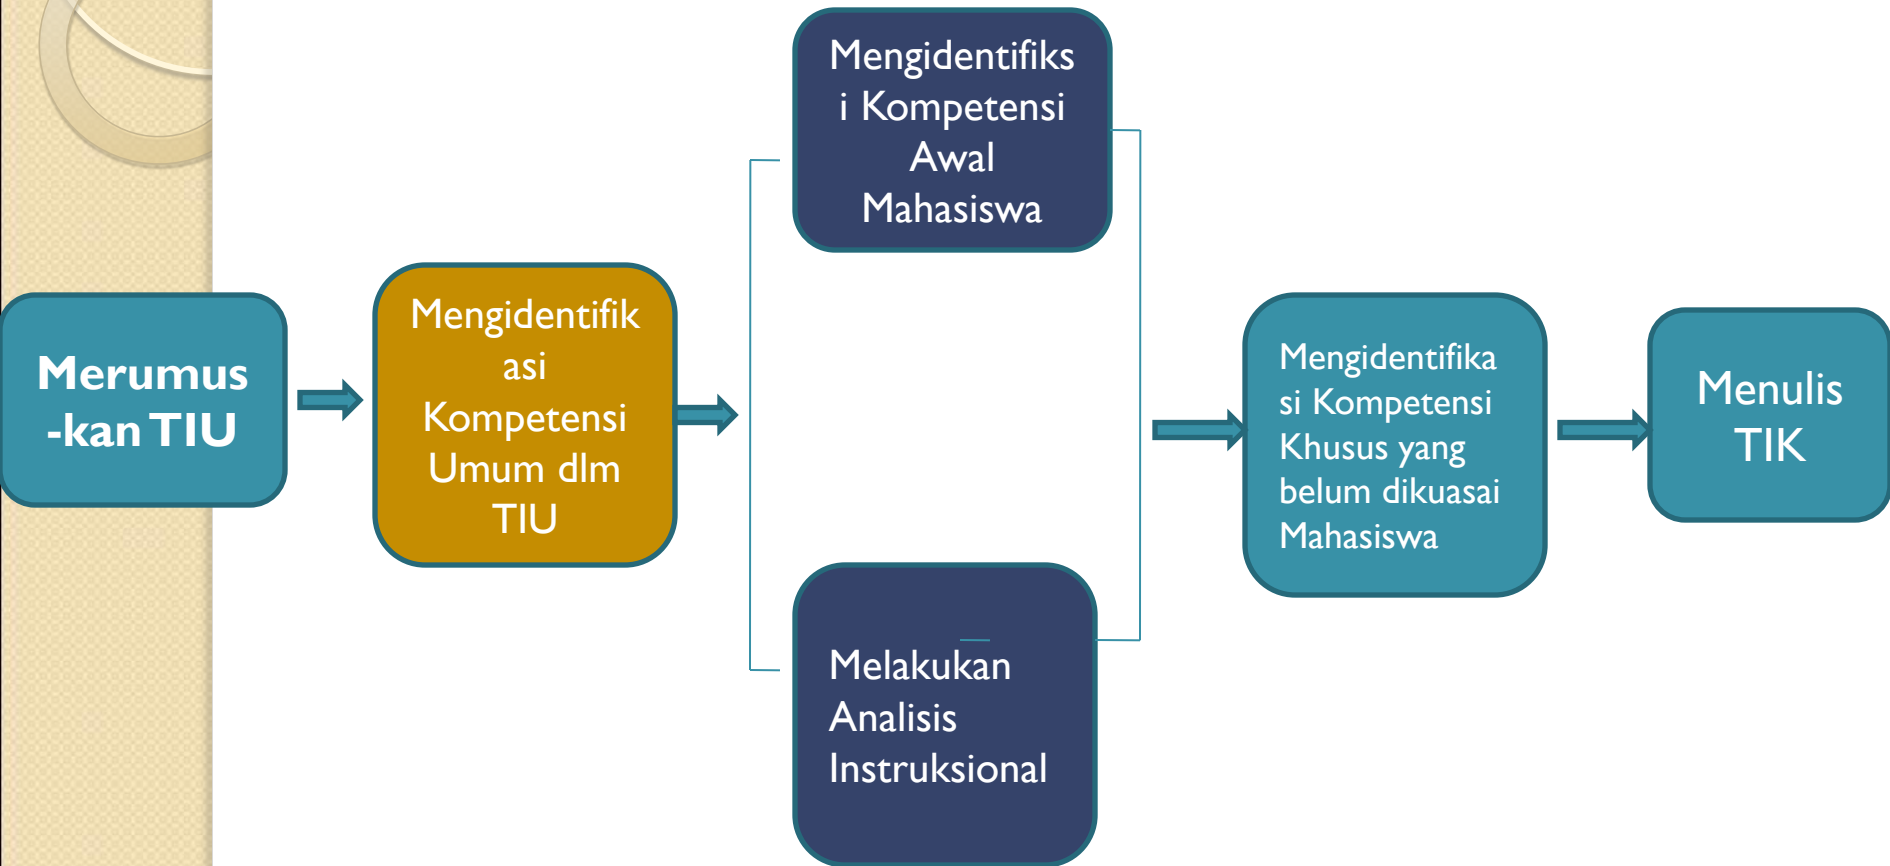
Merumus-kan TIU

Mengidentifikasi Kompetensi Umum dlm TIU

Mengidentifiksi Kompetensi Awal Mahasiswa

Melakukan Analisis Instruksional

Mengidentifikasi Kompetensi Khusus yang belum dikuasai Mahasiswa

Menulis TIK